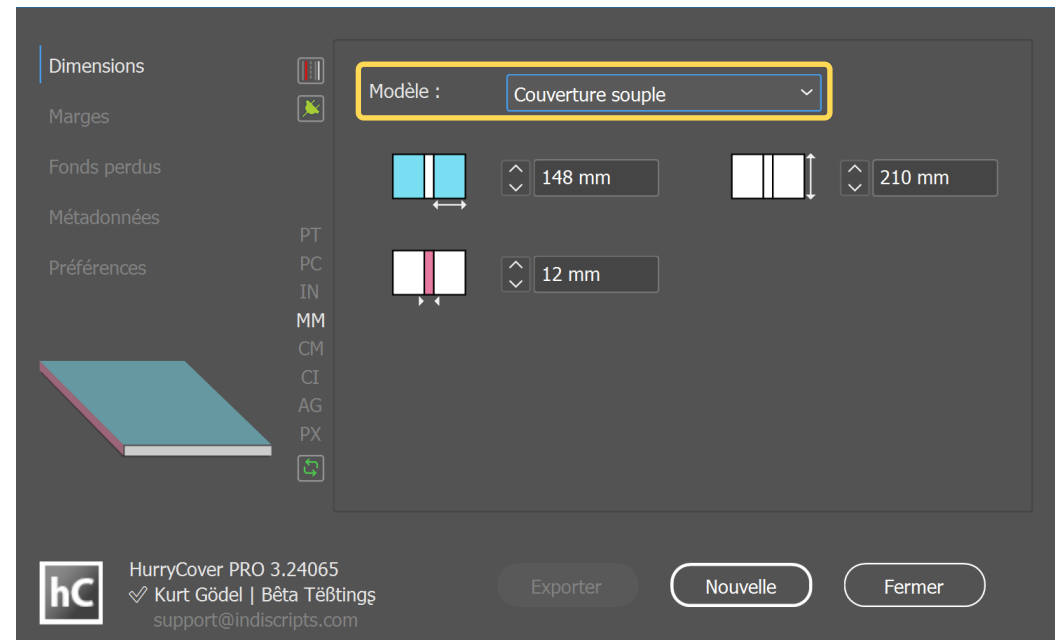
Dimensions
Marges
Fonds perdus
Métadonnées
Préférences

PT
PC
IN
MM
CM
CI
AG
PX

Modèle : Couverture souple

148 mm
210 mm
12 mm

hC
HurryCover PRO 3.24065
✓ Kurt Gödel | Bêta Tëßtinġş
support@indiscripts.com

Exporter
Nouvelle
Fermer